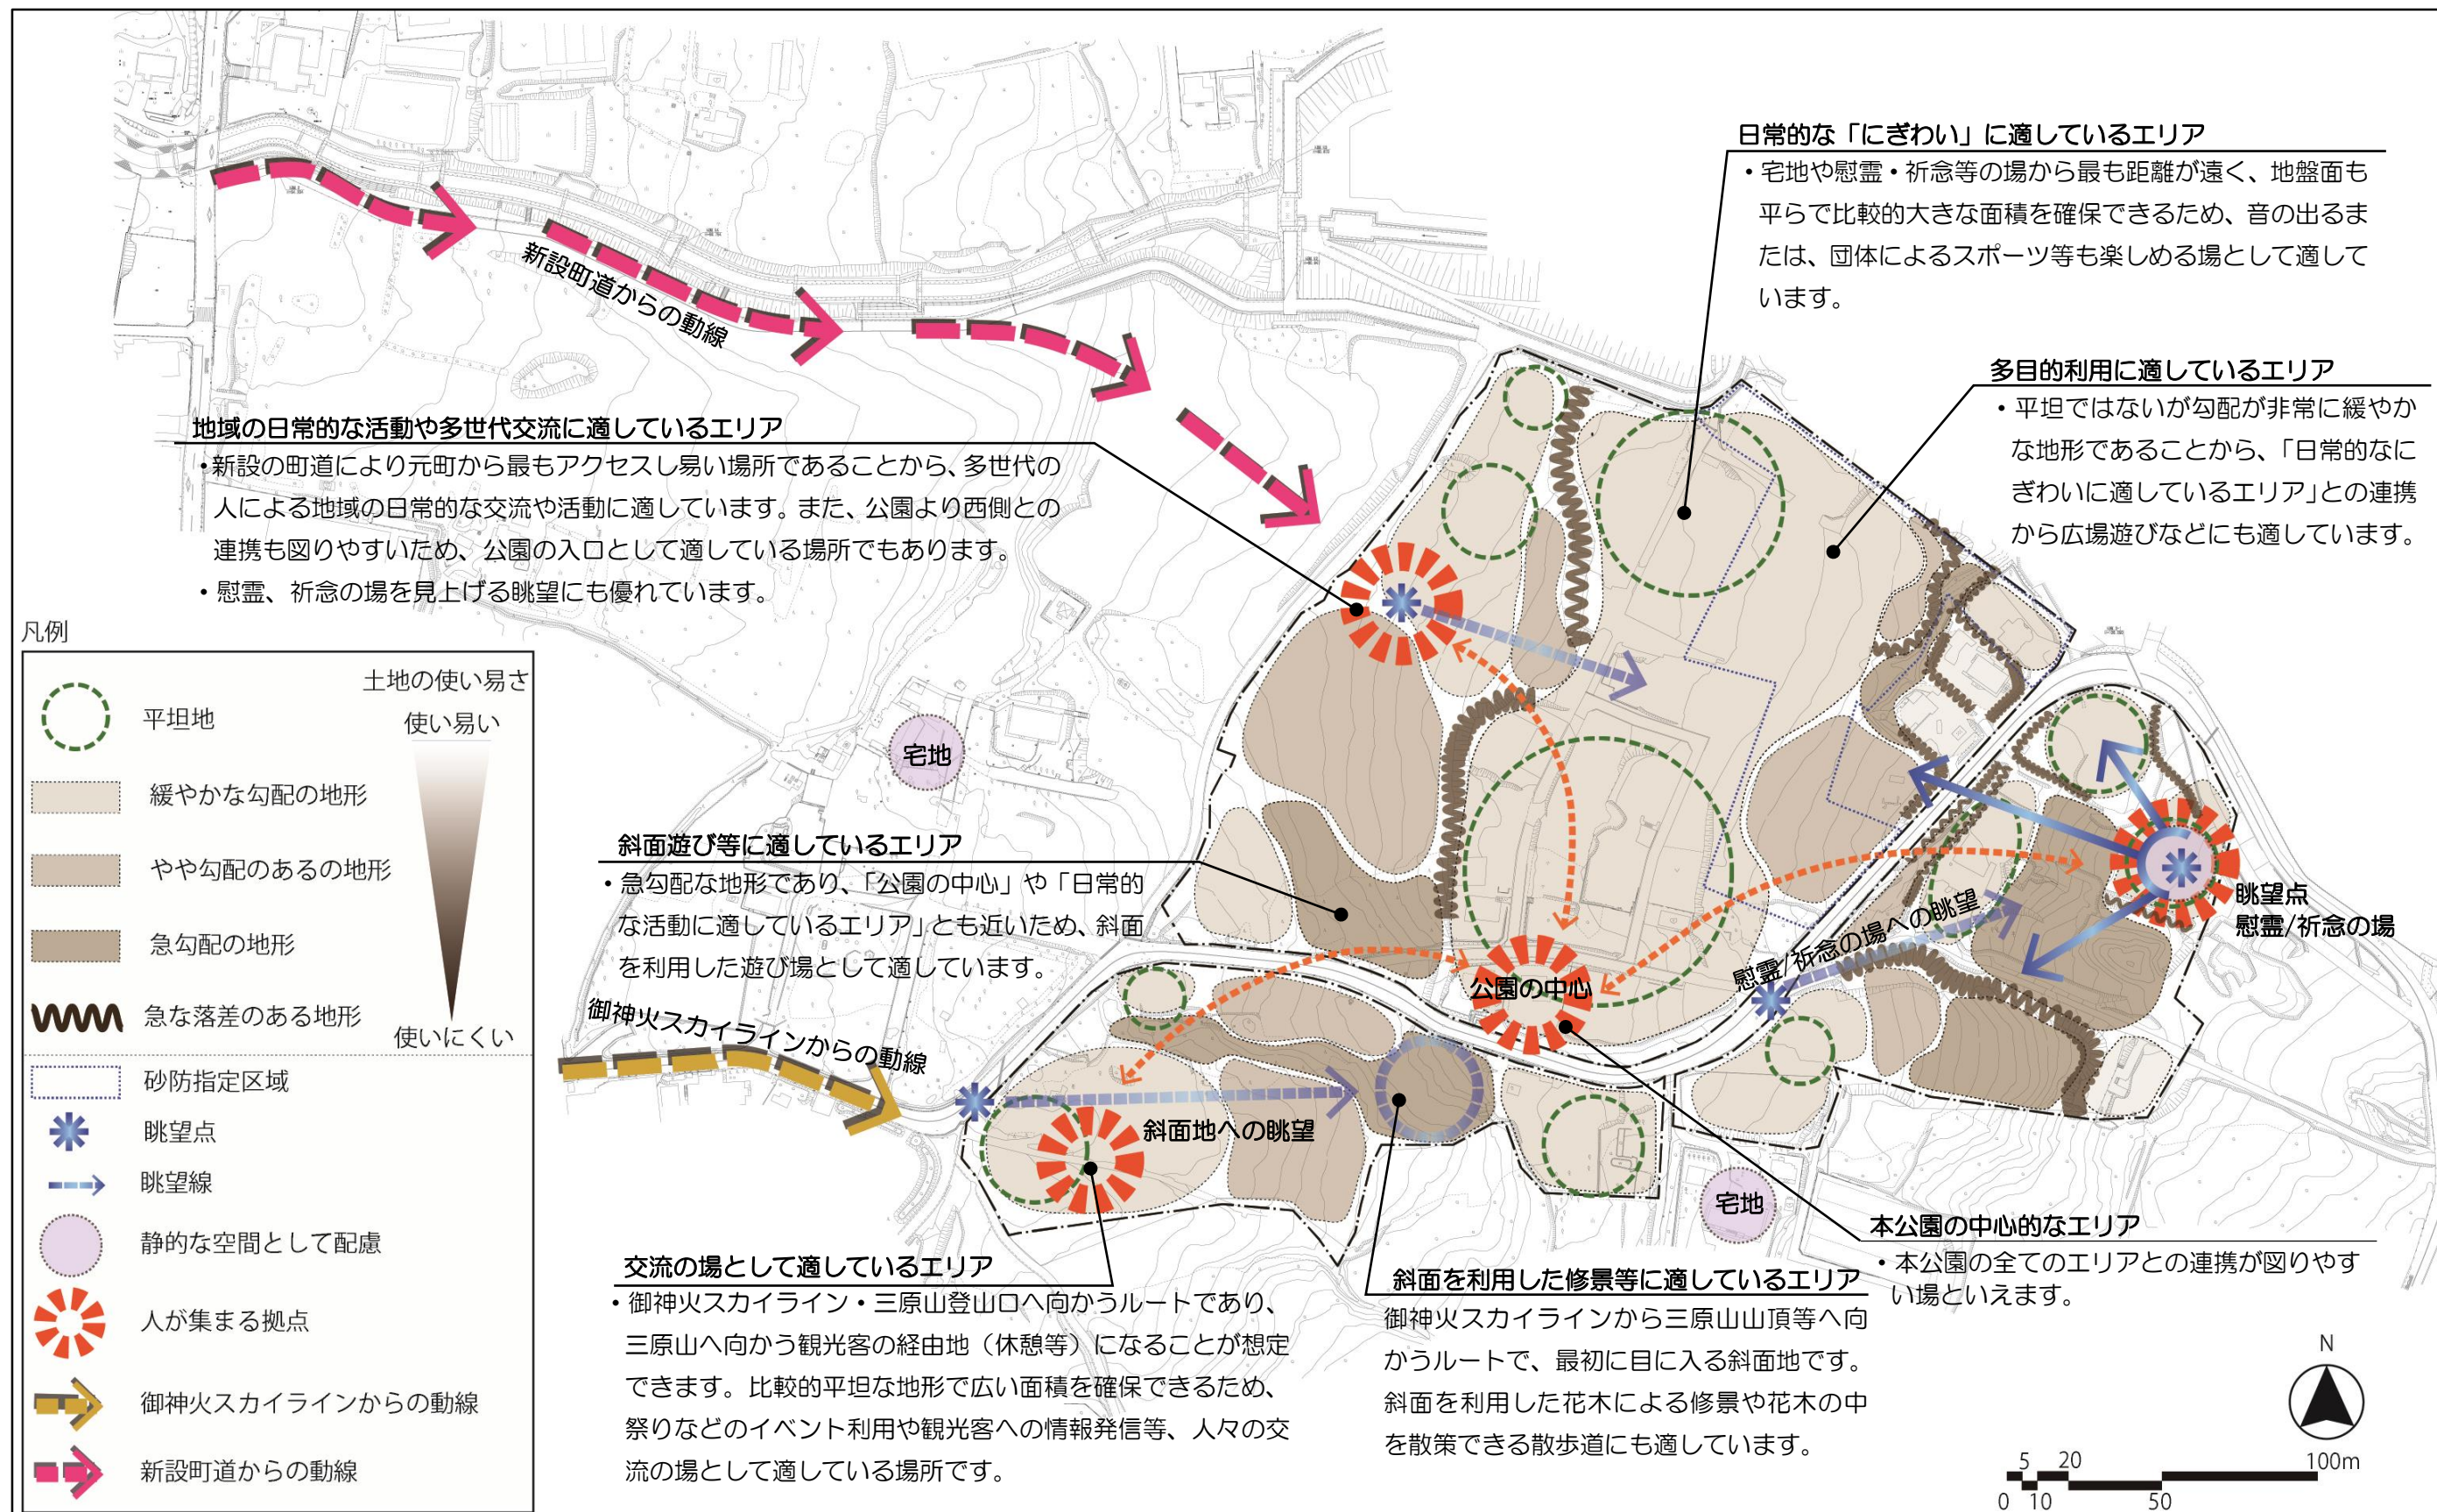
新設町道からの動線

日常的な「にぎわい」に適しているエリア
・宅地や慰霊・祈念等の場から最も距離が遠く、地盤面も平らで比較的大きな面積を確保できるため、音の出るまたは、団体によるスポーツ等も楽しめる場として適しています。

多目的利用に適しているエリア
・平坦ではないが勾配が非常に緩やかな地形であることから、「日常的なにぎわいに適しているエリア」との連携から広場遊びなどにも適しています。

地域の日常的な活動や多世代交流に適しているエリア
・新設の町道により元町から最もアクセスし易い場所であることから、多世代の人による地域の日常的な交流や活動に適しています。また、公園より西側との連携も図りやすいため、公園の入口として適している場所でもあります。
・慰霊、祈念の場を見上げる眺望にも優れています。

凡例
土地の使い易さ
使い易い
使いにくい
平坦地
緩やかな勾配の地形
やや勾配のあるの地形
急勾配の地形
急な落差のある地形
砂防指定区域
眺望点
眺望線
静的な空間として配慮
人が集まる拠点
御神火スカイラインからの動線
新設町道からの動線

宅地

斜面遊び等に適しているエリア
・急勾配な地形であり、「公園の中心」や「日常的な活動に適しているエリア」とも近いため、斜面を利用した遊び場として適しています。

御神火スカイラインからの動線

公園の中心

慰霊/祈念の場への眺望

眺望点
慰霊/祈念の場

斜面地への眺望

宅地

本公園の中心的なエリア
・本公園の全てのエリアとの連携が図りやすい場といえます。

交流の場として適しているエリア
・御神火スカイライン・三原山登山口へ向かうルートであり、三原山へ向かう観光客の経由地（休憩等）になることが想定できます。比較的平坦な地形で広い面積を確保できるため、祭りなどのイベント利用や観光客への情報発信等、人々の交流の場として適している場所です。

斜面を利用した修景等に適しているエリア
御神火スカイラインから三原山山頂等へ向かうルートで、最初に目に入る斜面地です。斜面を利用した花木による修景や花木の中を散策できる散歩道にも適しています。

N
5 20 100m
0 10 50